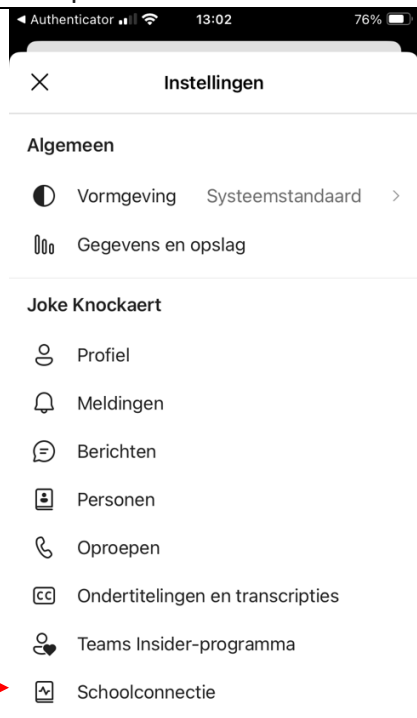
◀ Authenticator 13:02 76%

Instellingen

Algemeen

Vormgeving Systeemstandaard >

Gegevens en opslag

Joke Knockaert

Profiel

Meldingen

Berichten

Personen

Oproepen

Ondertitelingen en transcripties

Teams Insider-programma

Schoolconnectie